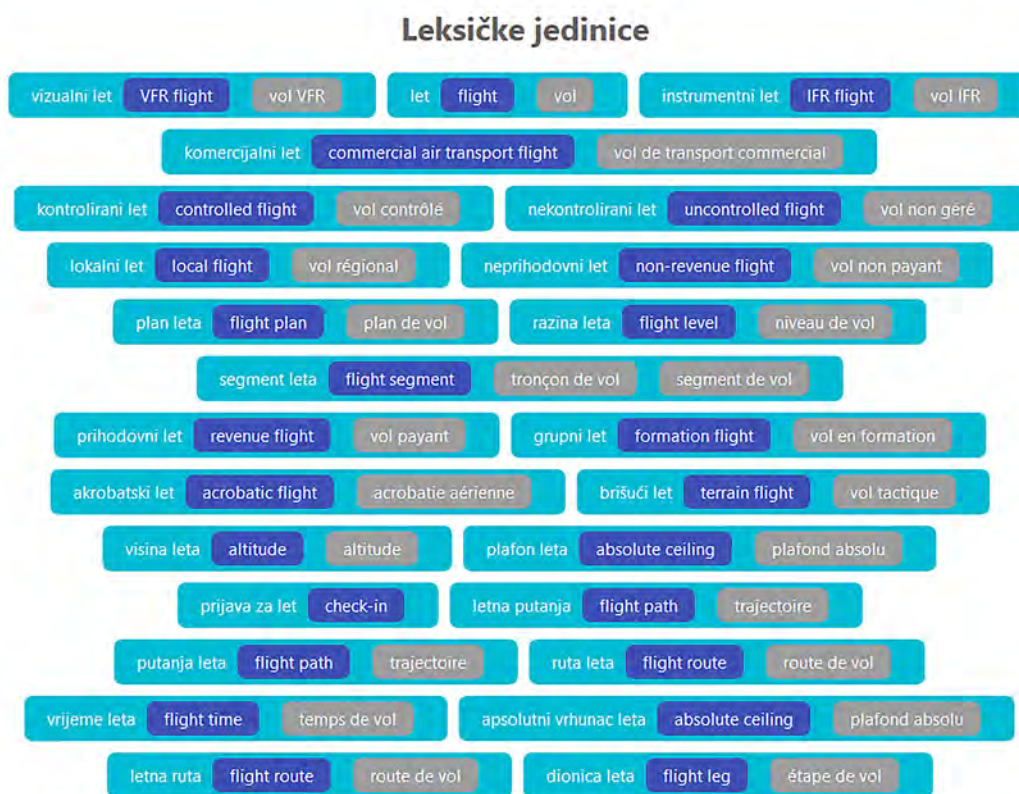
Leksičke jedinice

vizualni let VFR flight vol VFR

let flight vol

instrumentni let IFR flight vol IFR

komercijalni let commercial air transport flight vol de transport commercial

kontrolirani let controlled flight vol contrôlé

nekontrolirani let uncontrolled flight vol non géré

lokalni let local flight vol régional

neprihodovni let non-revenue flight vol non payant

plan leta flight plan plan de vol

razina leta flight level niveau de vol

segment leta flight segment tronçon de vol segment de vol

prihodovni let revenue flight vol payant

grupni let formation flight vol en formation

akrobatski let acrobatic flight acrobatie aérienne

brišući let terrain flight vol tactique

visina leta altitude altitude

plafon leta absolute ceiling plafond absolu

prijava za let check-in

letna putanja flight path trajectoire

putanja leta flight path trajectoire

ruta leta flight route route de vol

vrijeme leta flight time temps de vol

apsolutni vrhunac leta absolute ceiling plafond absolu

letna ruta flight route route de vol

dionica leta flight leg étape de vol